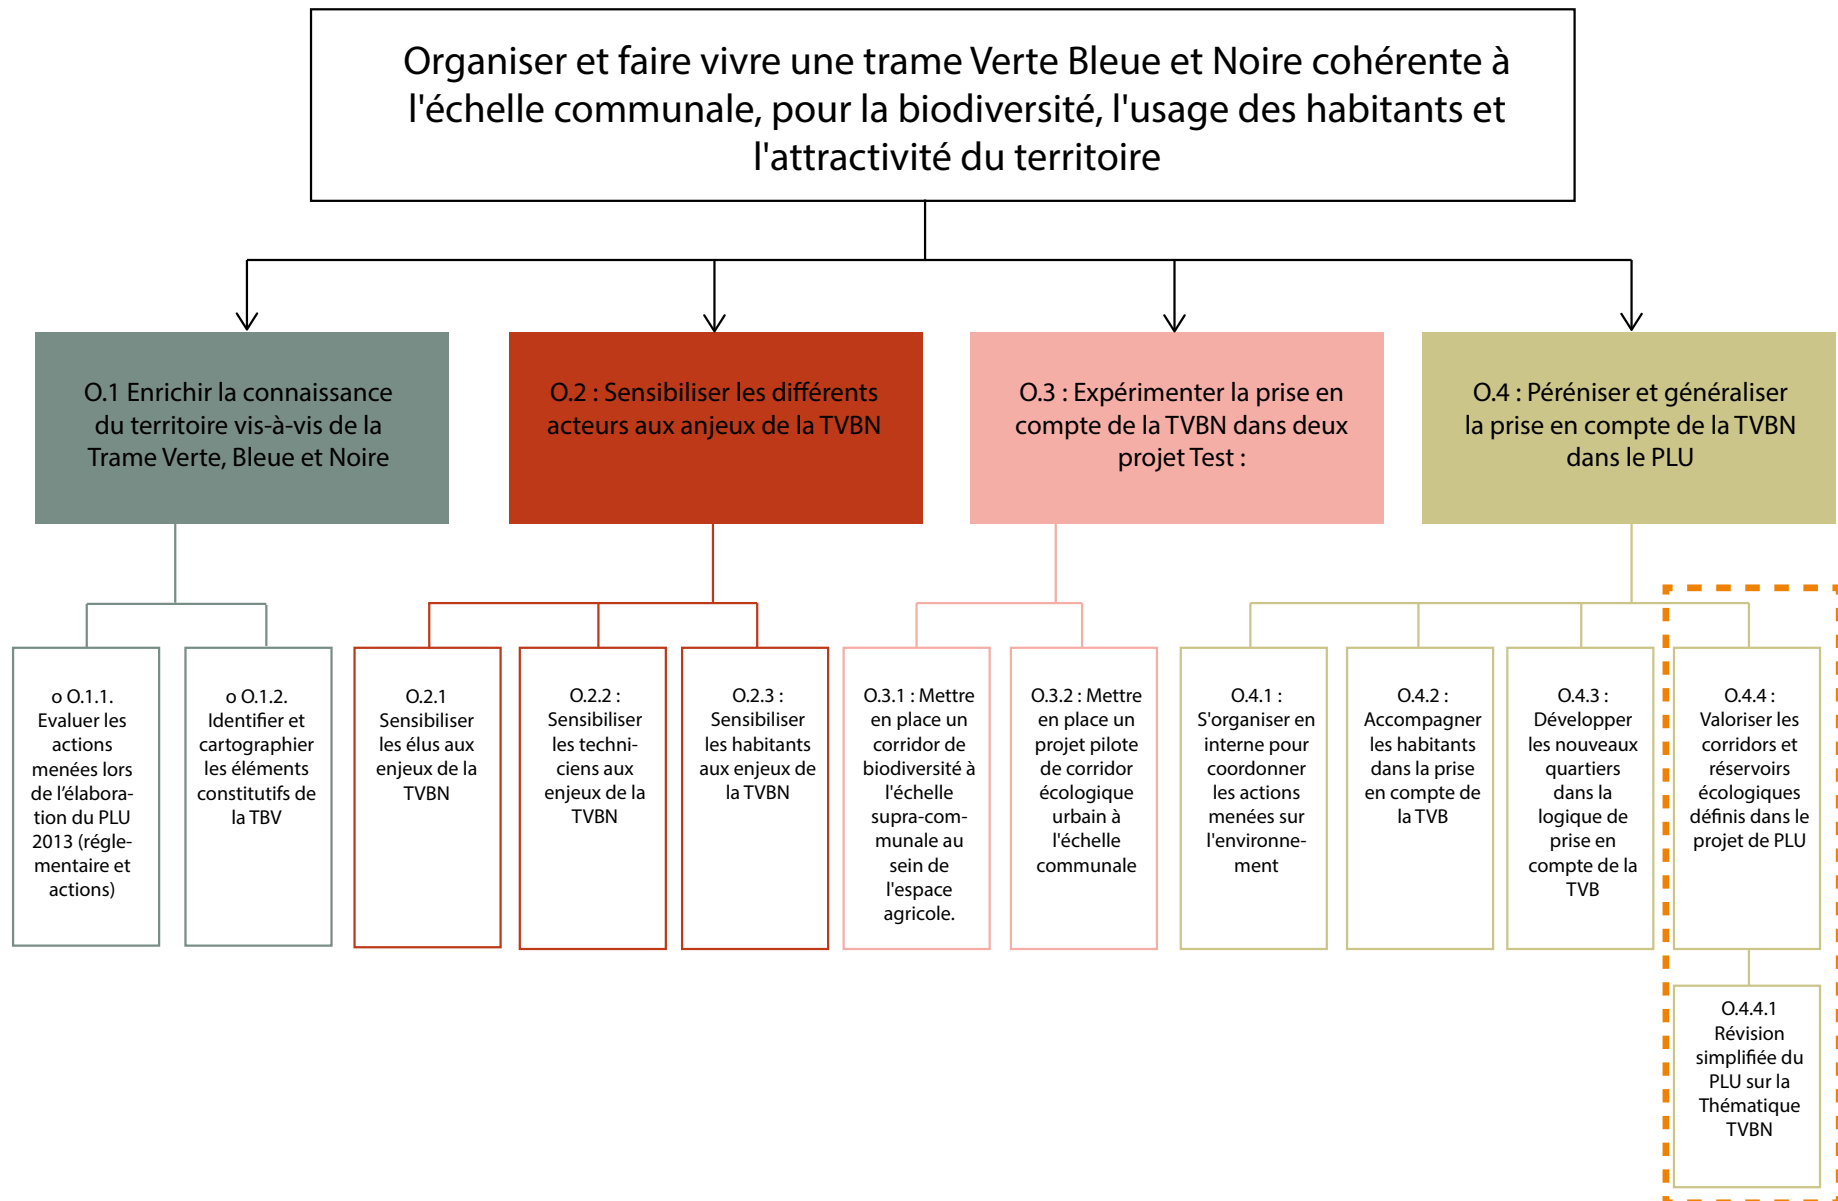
Organiser et faire vivre une trame Verte Bleue et Noire cohérente à l'échelle communale, pour la biodiversité, l'usage des habitants et l'attractivité du territoire

O.1 Enrichir la connaissance du territoire vis-à-vis de la Trame Verte, Bleue et Noire

O.2 : Sensibiliser les différents acteurs aux anjeux de la TVBN

O.3 : Expérimenter la prise en compte de la TVBN dans deux projet Test :

O.4 : Péréniser et généraliser la prise en compte de la TVBN dans le PLU

o O.1.1. Evaluer les actions menées lors de l'élaboration du PLU 2013 (réglementaire et actions)

o O.1.2. Identifier et cartographier les éléments constitutifs de la TBV

O.2.1 Sensibiliser les élus aux enjeux de la TVBN

O.2.2 : Sensibiliser les techniciens aux enjeux de la TVBN

O.2.3 : Sensibiliser les habitants aux enjeux de la TVBN

O.3.1 : Mettre en place un corridor de biodiversité à l'échelle supra-communale au sein de l'espace agricole.

O.3.2 : Mettre en place un projet pilote de corridor écologique urbain à l'échelle communale

O.4.1 : S'organiser en interne pour coordonner les actions menées sur l'environnement

O.4.2 : Accompagner les habitants dans la prise en compte de la TVB

O.4.3 : Développer les nouveaux quartiers dans la logique de prise en compte de la TVB

O.4.4 : Valoriser les corridors et réservoirs écologiques définis dans le projet de PLU

O.4.4.1 Révision simplifiée du PLU sur la Thématique TVBN